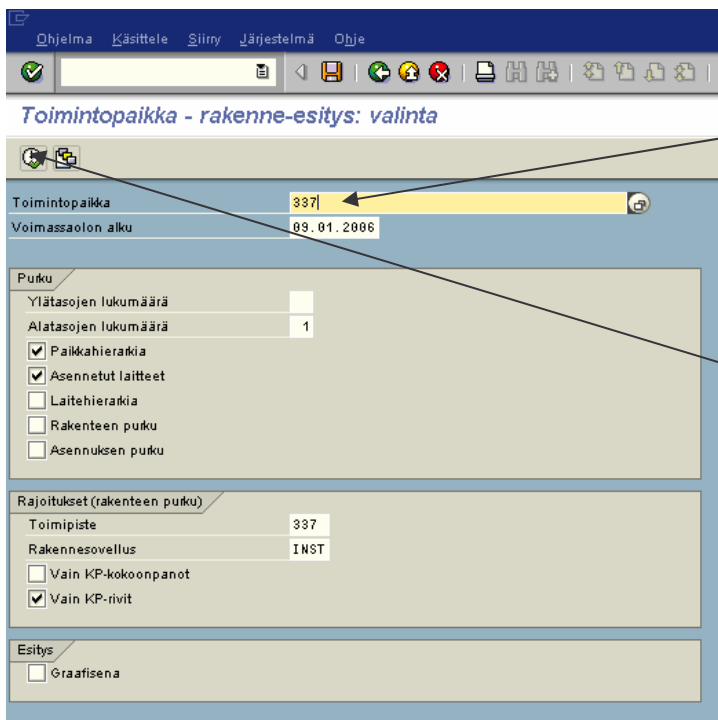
Ohjelma Käsittele Siirry Järjestelmä Ohje

Toimintopaikka - rakenne-esitys: valinta

Toimintopaikka 337
Voimassaolon alku 09.01.2006

Purku
Ylätasojen lukumäärä
Alatasojen lukumäärä 1
Paikkahierarkia
Asennetut laitteet
Laitehierarkia
Rakenteen purku
Asennuksen purku

Rajoitukset (rakenteen purku)
Toimipiste 337
Rakennesovellus INST
Vain KP-kokoonpanot
Vain KP-rivit

Esitys
Graafisena